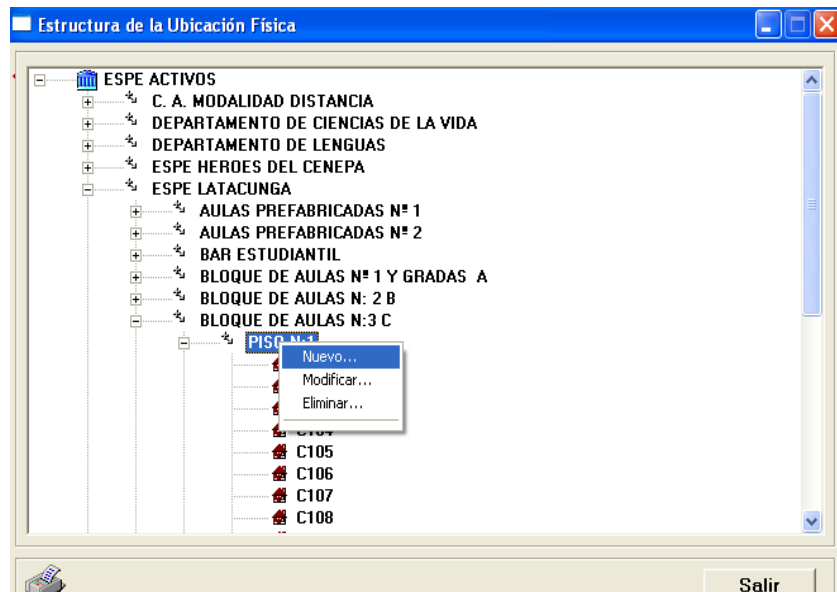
Estructura de la Ubicación Física

ESPE ACTIVOS
C. A. MODALIDAD DISTANCIA
DEPARTAMENTO DE CIENCIAS DE LA VIDA
DEPARTAMENTO DE LENGUAS
ESPE HEROES DEL CENEPA
ESPE LATACUNGA
AULAS PREFABRICADAS Nº 1
AULAS PREFABRICADAS Nº 2
BAR ESTUDIANTIL
BLOQUE DE AULAS Nº 1 Y GRADAS A
BLOQUE DE AULAS N: 2 B
BLOQUE DE AULAS N:3 C
PISO N 1
Nuevo...
Modificar...
Eliminar...
C104
C105
C106
C107
C108

Salir